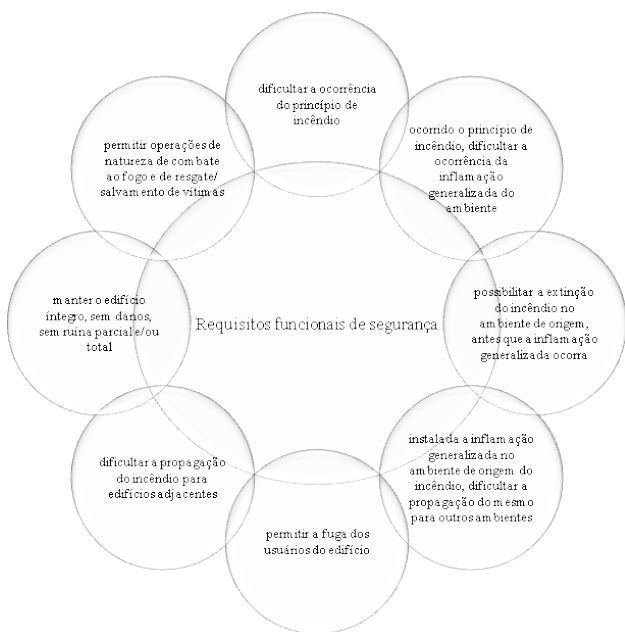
dificultar a ocorrência do princípio de incêndio

ocorrido o princípio de incêndio, dificultar a ocorrência da inflamação generalizada do ambiente

possibilitar a extinção do incêndio no ambiente de origem, antes que a inflamação generalizada ocorra

instalada a inflamação generalizada no ambiente de origem do incêndio, dificultar a propagação do mesmo para outros ambientes

permitir a fuga dos usuários do edifício

dificultar a propagação do incêndio para edifícios adjacentes

manter o edifício íntegro, sem danos, sem ruína parcial e/ou total

permitir operações de natureza de combate ao fogo e de resgate/ salvamento de vítimas

Requisitos funcionais de segurança